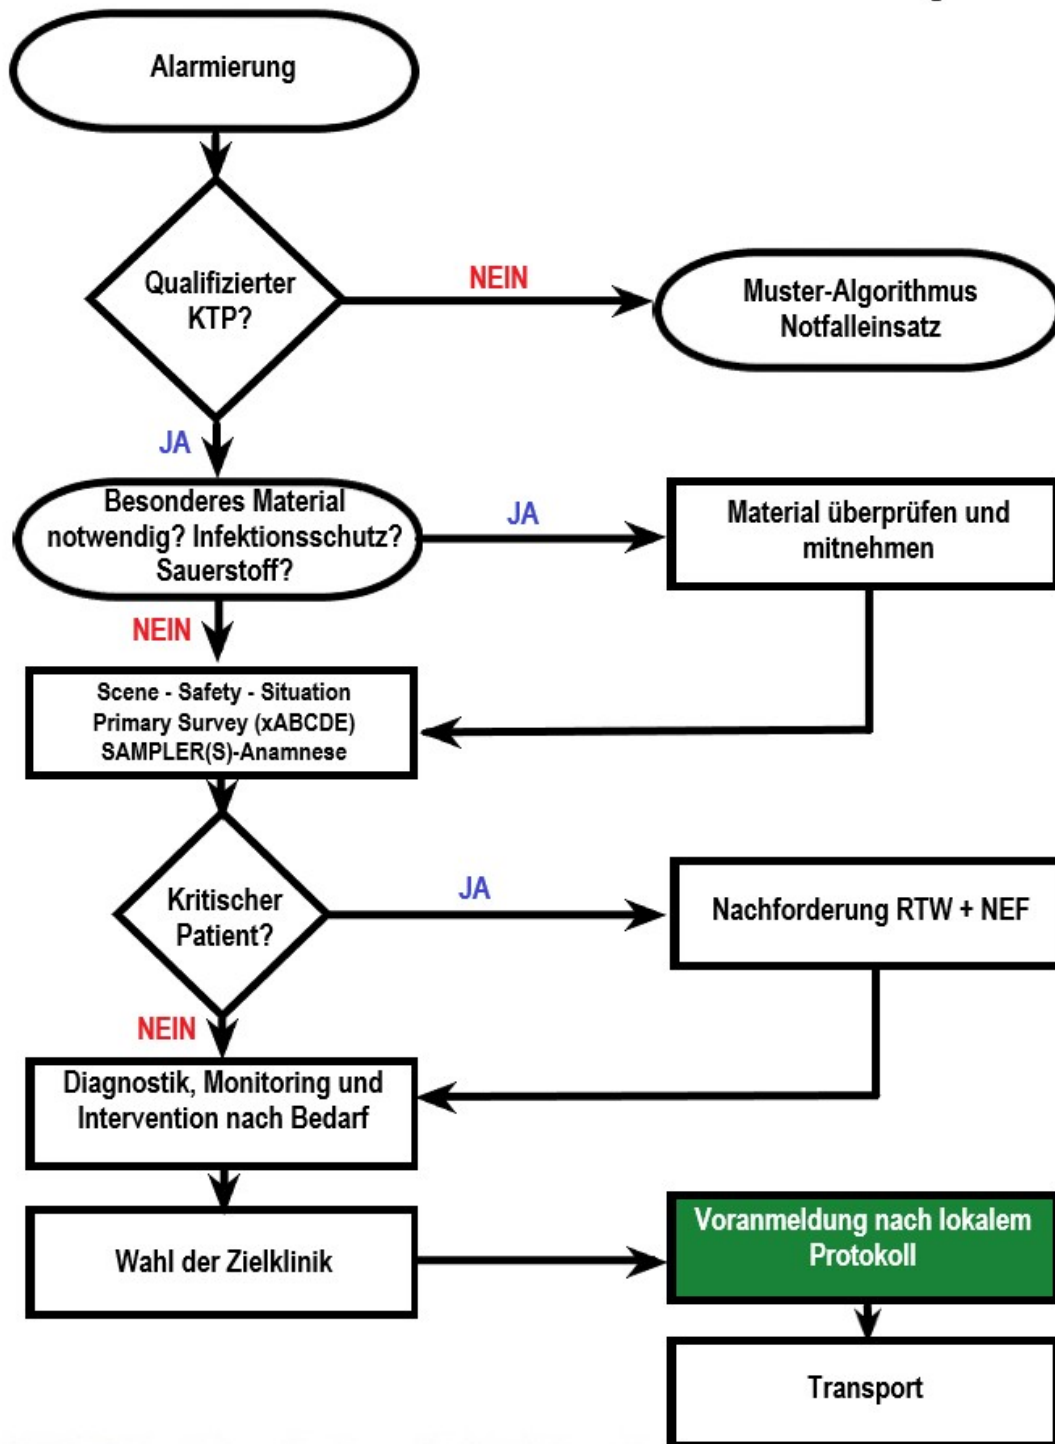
Alarmierung

Qualifizierter KTP?

NEIN

Muster-Algorithmus Notfalleinsatz

JA

Besonderes Material notwendig? Infektionsschutz? Sauerstoff?

JA

Material überprüfen und mitnehmen

NEIN

Scene - Safety - Situation
Primary Survey (xABCDE)
SAMPLER(S)-Anamnese

Kritischer Patient?

JA

Nachforderung RTW + NEF

NEIN

Diagnostik, Monitoring und Intervention nach Bedarf

Wahl der Zielklinik

Voranmeldung nach lokalem Protokoll

Transport